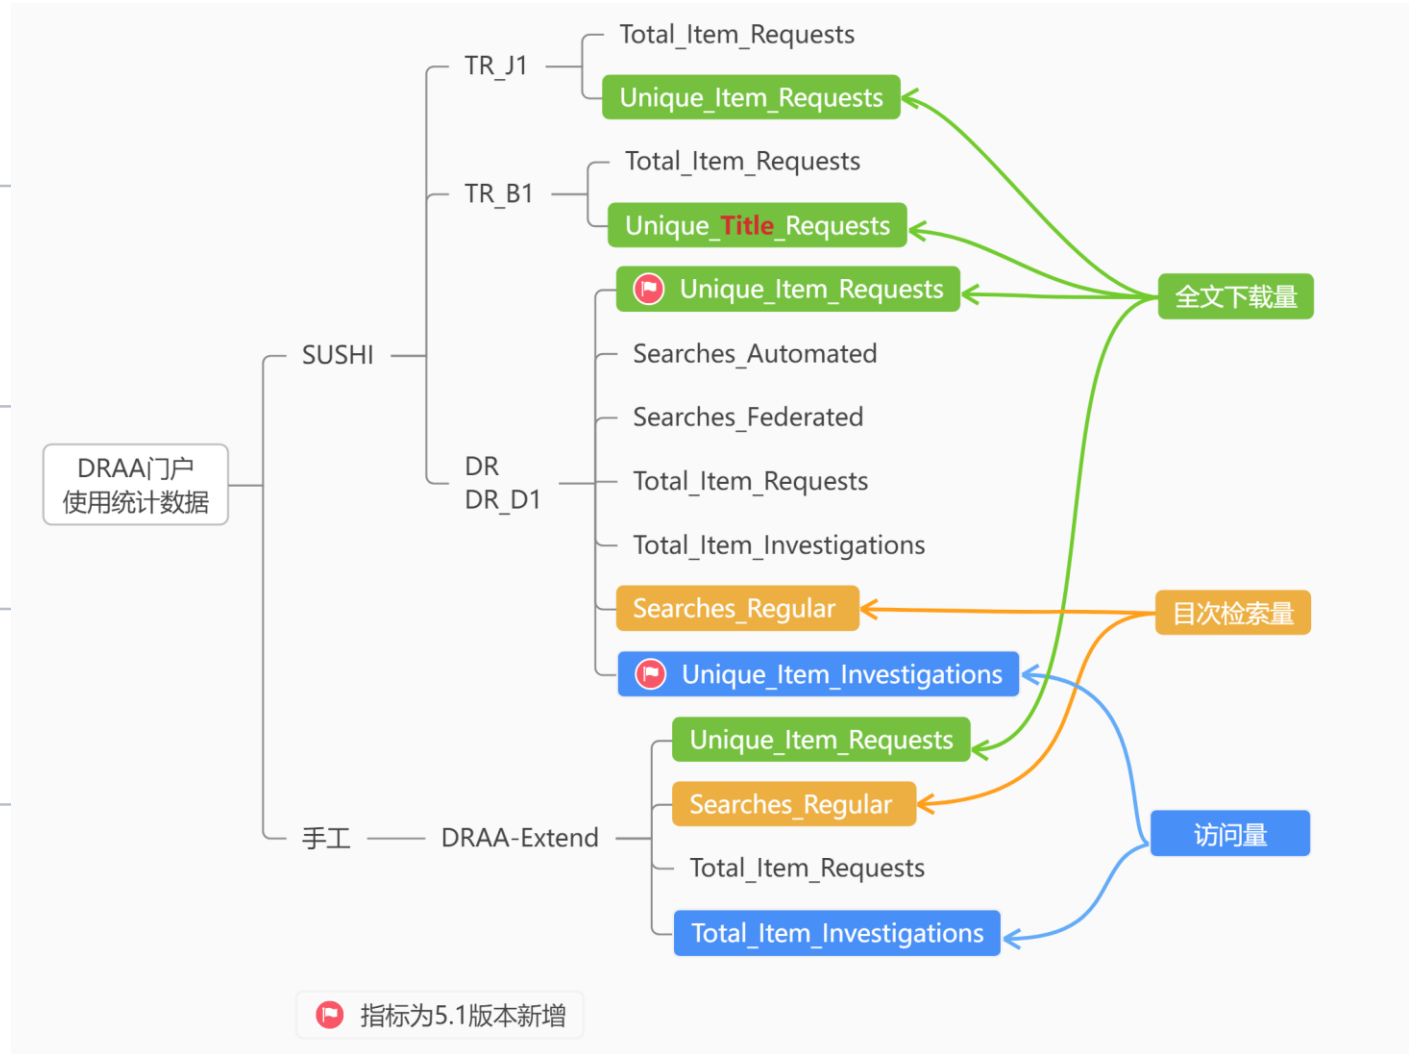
DRAA门户
使用统计数据

SUSHI

TR_J1

Total_Item_Requests

Unique_Item_Requests

TR_B1

Total_Item_Requests

Unique_Title_Requests

DR
DR_D1

Unique_Item_Requests

Searches_Automated

Searches_Federated

Total_Item_Requests

Total_Item_Investigations

Searches_Regular

Unique_Item_Investigations

手工

DRAA-Extend

Unique_Item_Requests

Searches_Regular

Total_Item_Requests

Total_Item_Investigations

全文下载量

目次检索量

访问量

指标为5.1版本新增